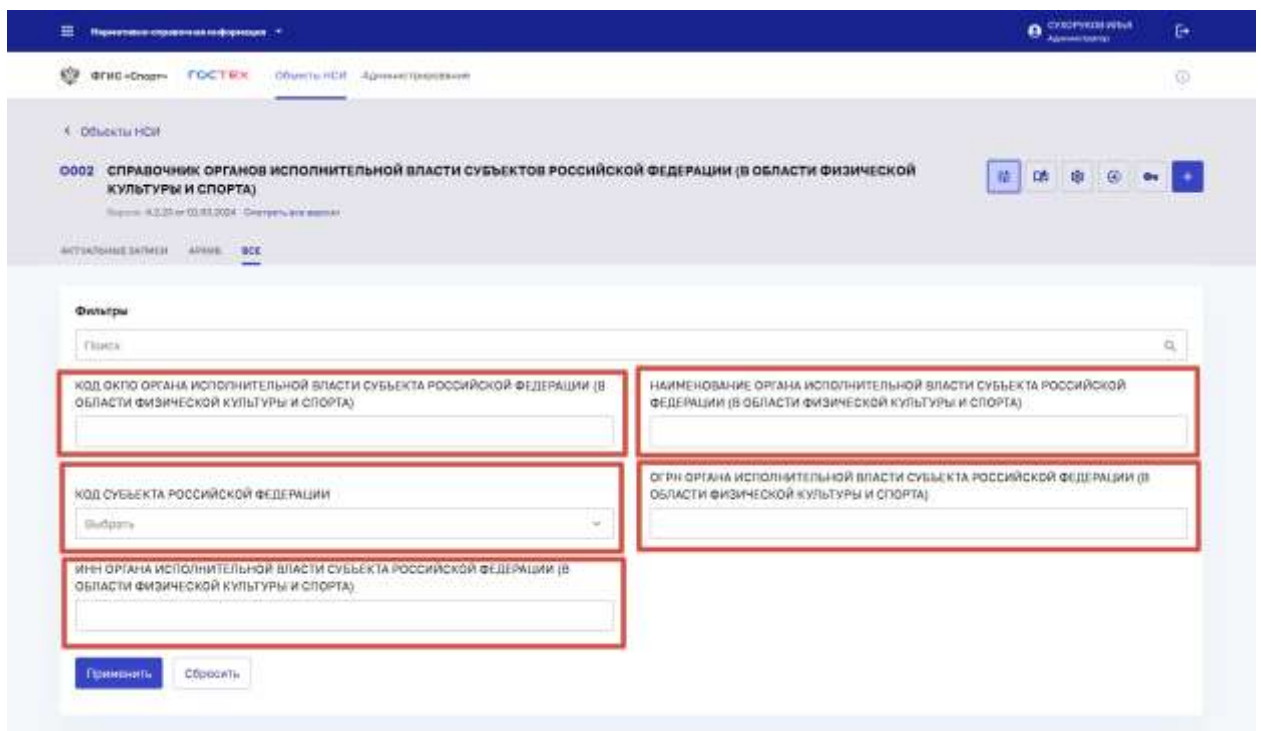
Нормативно-справочная информация

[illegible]
Администратор

ФГИС «Спорт» ГОСТЕХ Объекты НСИ Администрирование

< Объекты НСИ

0002 СПРАВОЧНИК ОРГАНОВ ИСПОЛНИТЕЛЬНОЙ ВЛАСТИ СУБЪЕКТОВ РОССИЙСКОЙ ФЕДЕРАЦИИ (В ОБЛАСТИ ФИЗИЧЕСКОЙ КУЛЬТУРЫ И СПОРТА)

Версия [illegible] от 03.03.2024 Смотреть все версии

АКТУАЛЬНЫЕ ЗАПИСИ АРХИВ ВСЕ

Фильтры

Поиск

КОД ОКПО ОРГАНА ИСПОЛНИТЕЛЬНОЙ ВЛАСТИ СУБЪЕКТА РОССИЙСКОЙ ФЕДЕРАЦИИ (В ОБЛАСТИ ФИЗИЧЕСКОЙ КУЛЬТУРЫ И СПОРТА)

НАИМЕНОВАНИЕ ОРГАНА ИСПОЛНИТЕЛЬНОЙ ВЛАСТИ СУБЪЕКТА РОССИЙСКОЙ ФЕДЕРАЦИИ (В ОБЛАСТИ ФИЗИЧЕСКОЙ КУЛЬТУРЫ И СПОРТА)

КОД СУБЪЕКТА РОССИЙСКОЙ ФЕДЕРАЦИИ

Выбрать

ОГРН ОРГАНА ИСПОЛНИТЕЛЬНОЙ ВЛАСТИ СУБЪЕКТА РОССИЙСКОЙ ФЕДЕРАЦИИ (В ОБЛАСТИ ФИЗИЧЕСКОЙ КУЛЬТУРЫ И СПОРТА)

ИНН ОРГАНА ИСПОЛНИТЕЛЬНОЙ ВЛАСТИ СУБЪЕКТА РОССИЙСКОЙ ФЕДЕРАЦИИ (В ОБЛАСТИ ФИЗИЧЕСКОЙ КУЛЬТУРЫ И СПОРТА)

Применить Сбросить